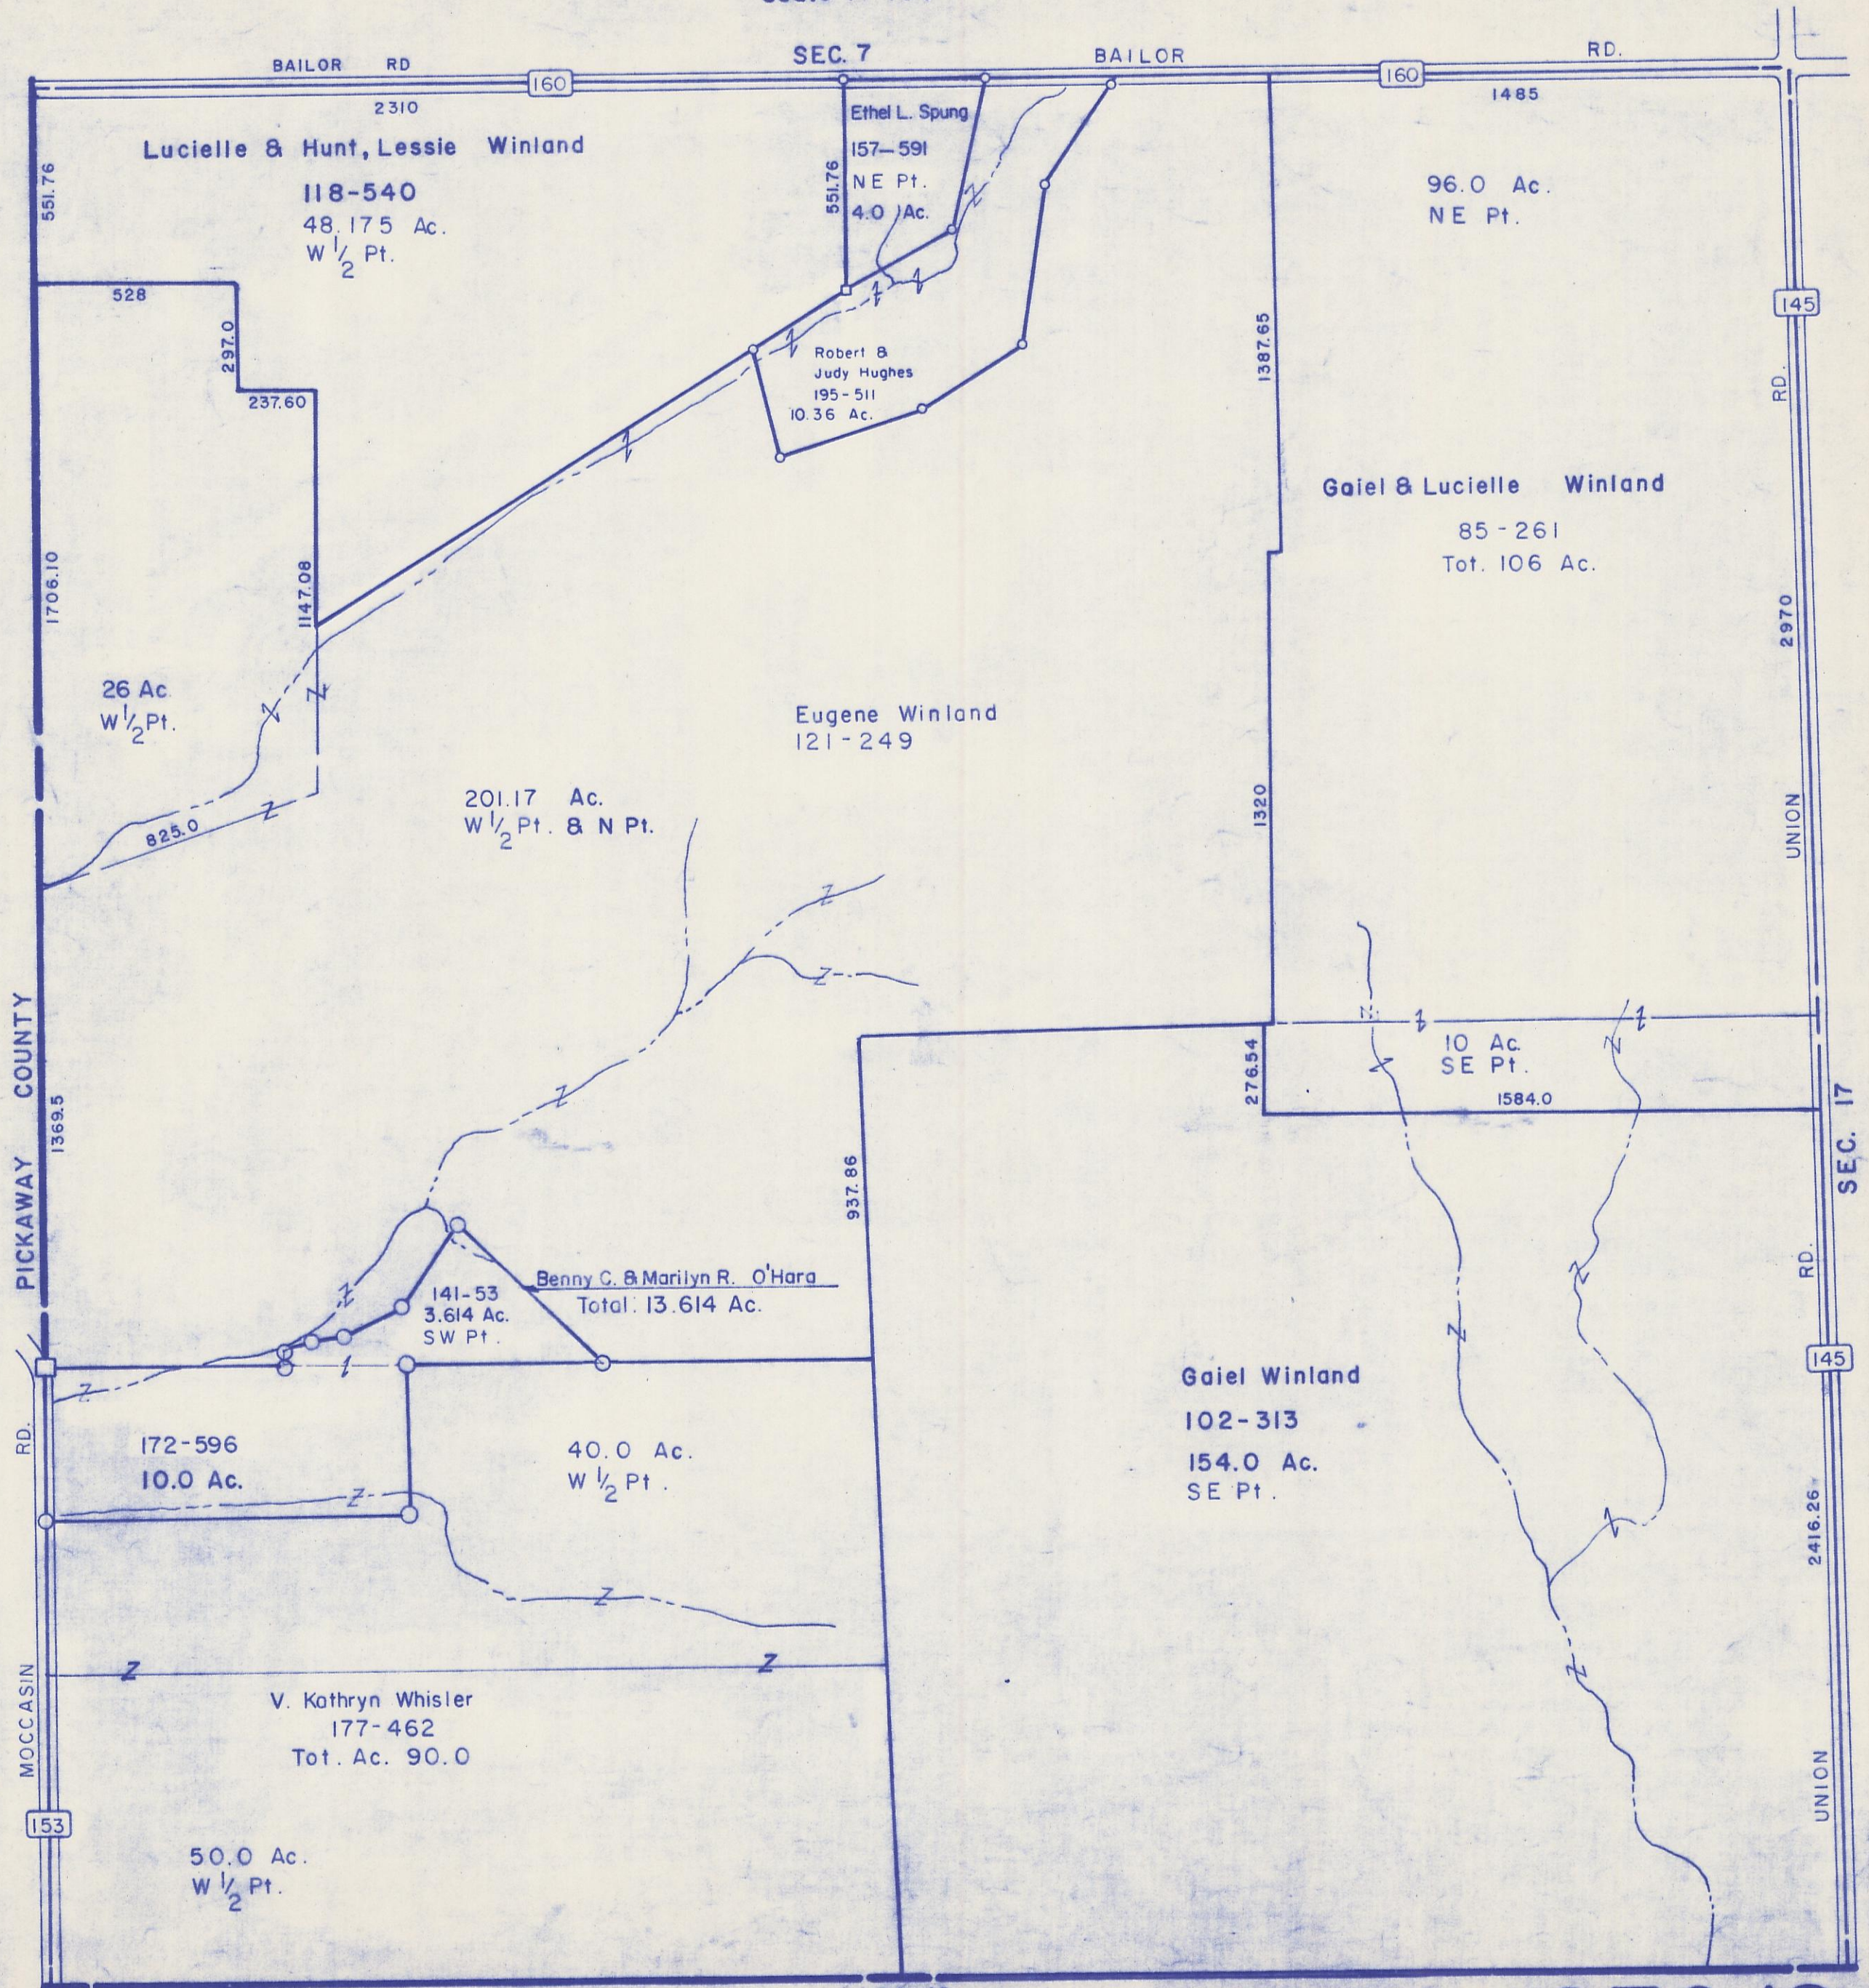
BAILOR RD
SEC. 7
BAILOR
RD.
160
160
2310
1485

Lucielle & Hunt, Lessie Winland
118-540
48.175 Ac.
W $\frac{1}{2}$ Pt.

551.76

Ethel L. Spung
157-591
NE Pt.
4.0 Ac.
551.76

96.0 Ac.
NE Pt.

528
297.0
237.60

Robert & Judy Hughes
195-511
10.36 Ac.

1387.65

145
RD.

Gaiel & Lucielle Winland
85-261
Tot. 106 Ac.

1706.10
1147.08

26 Ac.
W $\frac{1}{2}$ Pt.

Eugene Winland
121-249

2970

201.17 Ac.
W $\frac{1}{2}$ Pt. & N Pt.

825.0

1320

UNION

PICKAWAY COUNTY

1369.5

276.54

10 Ac.
SE Pt.
1584.0

SEC. 17

937.86

Benny C. & Marilyn R. O'Hara
Total: 13.614 Ac.
141-53
3.614 Ac.
SW Pt.

RD.
145

Gaiel Winland
102-313
154.0 Ac.
SE Pt.

RD.
172-596
10.0 Ac.

40.0 Ac.
W $\frac{1}{2}$ Pt.

2416.26

MOCCASIN

V. Kathryn Whisler
177-462
Tot. Ac. 90.0

UNION

153

50.0 Ac.
W $\frac{1}{2}$ Pt.